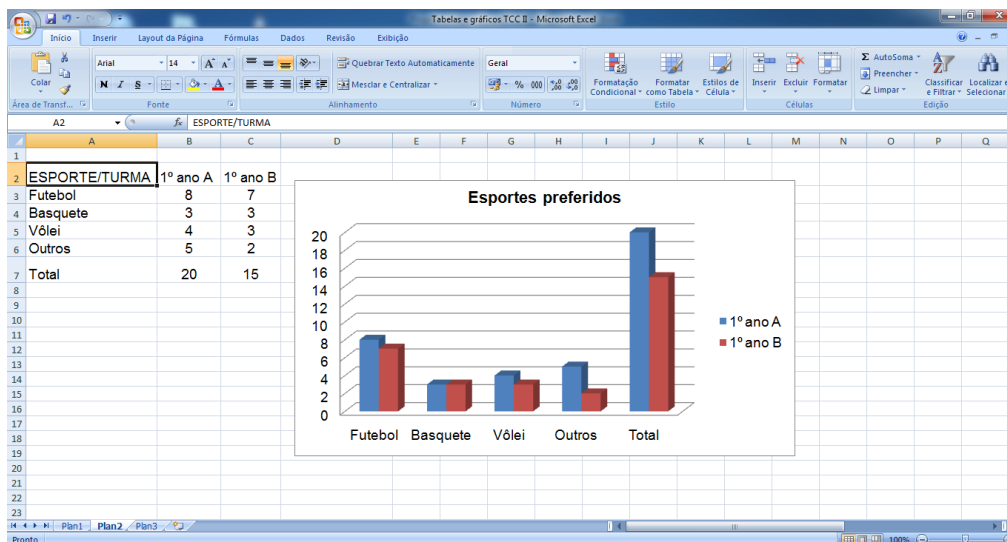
Tabelas e gráficos TCC II - Microsoft Excel

Início Inserir Layout da Página Fórmulas Dados Revisão Exibição

Colar Arial 14 A A Quebrar Texto Automaticamente Geral Formatação Condicional Formatar como Tabela Estilos de Célula Inserir Excluir Formatar AutoSoma Preencher Limpar Classificar e Filtrar Localizar e Selecionar

N I S Mesclar e Centralizar % 000

Área de Transf... Fonte Alinhamento Número Estilo Células Edição

A2 fx ESPORTE/TURMA

| | A | B | C |
|---|---|---|---|
| 1 | | | |
| 2 | ESPORTE/TURMA | 1º ano A | 1º ano B |
| 3 | Futebol | 8 | 7 |
| 4 | Basquete | 3 | 3 |
| 5 | Vôlei | 4 | 3 |
| 6 | Outros | 5 | 2 |
| 7 | Total | 20 | 15 |

Esportes preferidos

20
18
16
14
12
10
8
6
4
2
0

Futebol Basquete Vôlei Outros Total

1º ano A
1º ano B

Plan1 Plan2 Plan3

Pronto 100%